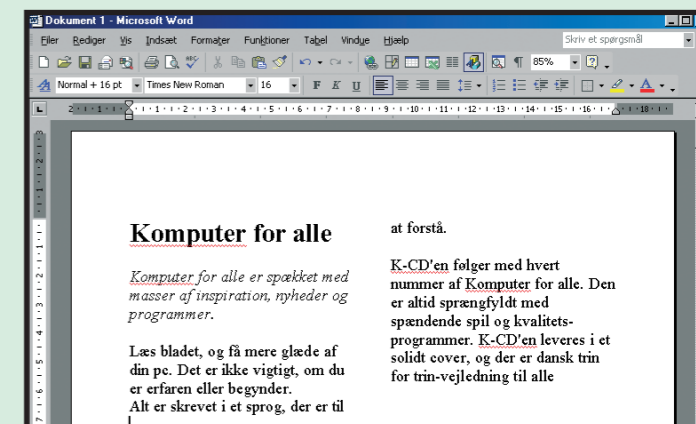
Dokument 1 - Microsoft Word

Filer Rediger Vis Indsæt Formater Funktioner Tabel Vindue Hjælp

Skriv et spørgsmål

85%

Normal + 16 pt Times New Roman 16

Komputer for alle

Komputer for alle er spækket med masser af inspiration, nyheder og programmer.

Læs bladet, og få mere glæde af din pc. Det er ikke vigtigt, om du er erfaren eller begynder. Alt er skrevet i et sprog, der er til at forstå.

K-CD'en følger med hvert nummer af Komputer for alle. Den er altid sprængfyldt med spændende spil og kvalitetsprogrammer. K-CD'en leveres i et solidt cover, og der er dansk trin for trin-vejledning til alle